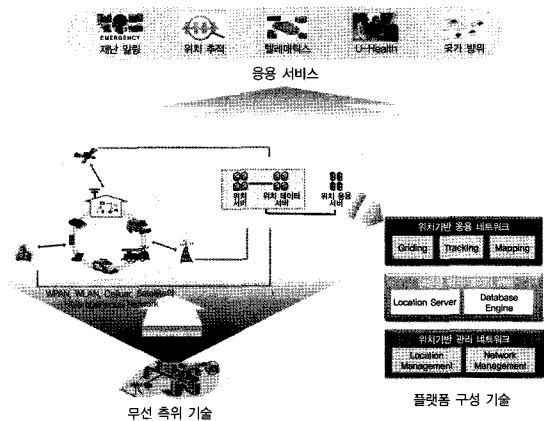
EMERGENCY
재난 알림
위치 추적
텔레매틱스
U-Health
국가 방위

응용 서비스

위치 서버
위치 데이터 서버
위치 응용 서버

WPAN, WLAN, Cellular, Satellite
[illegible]

무선 측위 기술

위치기반 응용 네트워크
Griding
Tracking
Mapping

Location Server
Database Engine

위치기반 관리 네트워크
Location Management
Network Management

플랫폼 구성 기술